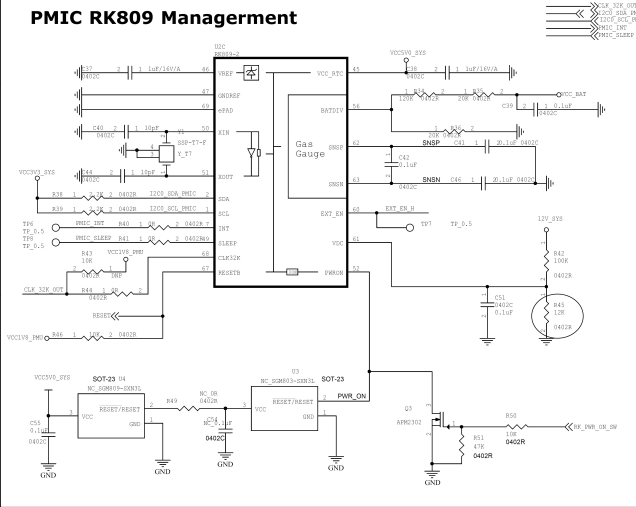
PMIC RK809 Managerment

CLK_32K_OUT
I2C_SDA_PMIC
I2C_SCL_PMIC
PMIC_INT
PMIC_SLEEP

U2C
RK809-2

C37 0402C 2 1 1uF/16V/A 46 VREF
47 GNDREF
69 ePAD
C40 0402C 2 1 10pF 50 XIN
Y1 SSP-T7-F Y_T7
C44 0402C 2 1 10pF 51 XOUT
VCC3V3_SYS
R38 1 2 2.2K 0402R I2C0_SDA_PMIC 2 SDA
R39 1 2 2.2K 0402R I2C0_SCL_PMIC 1 SCL
TP6 TP_0.5 PMIC_INT R40 1 2 0R 0402R 3 INT
TP8 TP_0.5 PMIC_SLEEP R41 1 2 0R 0402R 4 SLEEP
R43 10K 0402R VCC1V8_PMU DNP
68 CLK32K
CLK_32K_OUT R44 1 2 0R 0402R
67 RESETB
RESET
VCC1V8_PMU R46 1 2 10K 0402R

Gas Gauge

VCC5V0_SYS
45 VCC_RTC C38 0402C 2 1 1uF/16V/A
56 BATDIV R34 120K 0402R R35 20K 0402R VCC_BAT
C39 0.1uF 0402C
R36 20K 0402R
62 SNSP SNSP C42 0.1uF 0402C C41 20.1uF 0402C
63 SNSN SNSN C46 20.1uF 0402C
60 EXT_EN EXT_EN_H TP7 TP_0.5
61 VDC
52 PWRON

12V_SYS
R42 100K 0402R
C51 0402C 0.1uF
R45 12K 0402R

VCC5V0_SYS
SOT-23 U4
NC_SGM809-SXN3L
VCC RESET/RESET GND
R49 NC_0R 0402R
C55 0.1uF 0402C
GND
C54 NC_0.1uF 0402C
U3
NC_SGM803-SXN3L
SOT-23
VCC RESET/RESET GND
3 2 1
PWR_ON
GND
Q3 APM2302
R50 10R 0402R
RK_PWR_ON_SW
R51 47K 0402R
GND